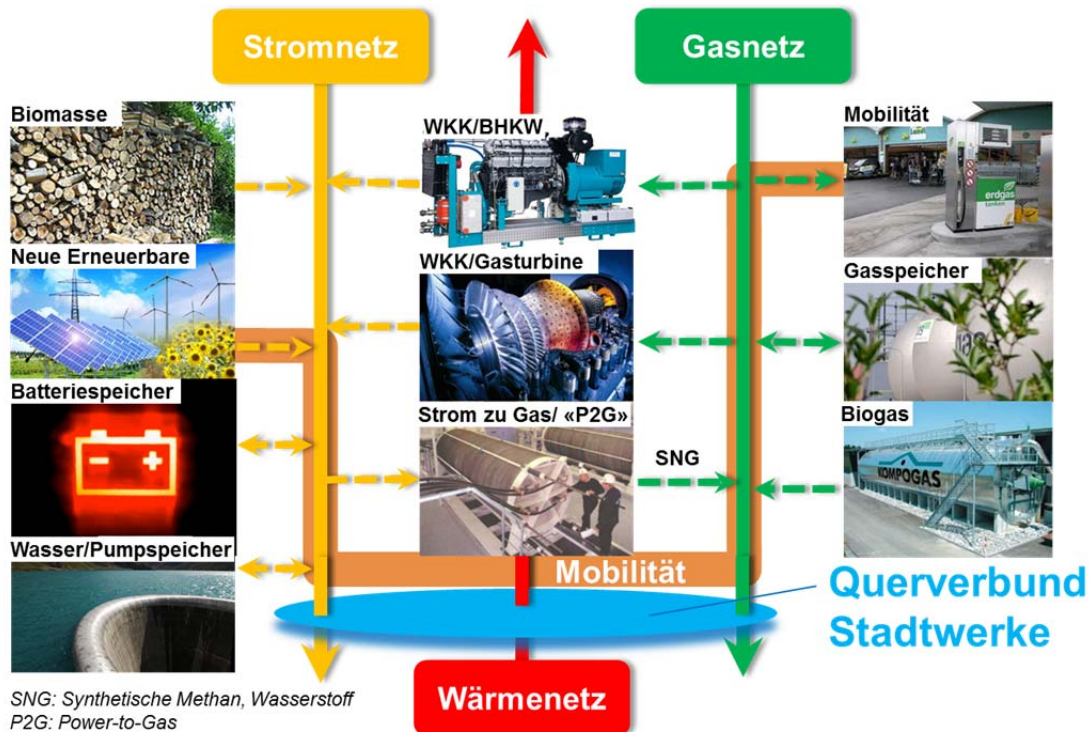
Stromnetz

Gasnetz

Biomasse

WKK/BHKW

Mobilität

erdgas tanken

Neue Erneuerbare

WKK/Gasturbine

Gasspeicher

Batteriespeicher

Strom zu Gas/ «P2G»

SNG

Biogas

KOMPOGAS

Wasser/Pumpspeicher

Mobilität

Querverbund Stadtwerke

Wärmenetz

SNG: Synthetische Methan, Wasserstoff
P2G: Power-to-Gas